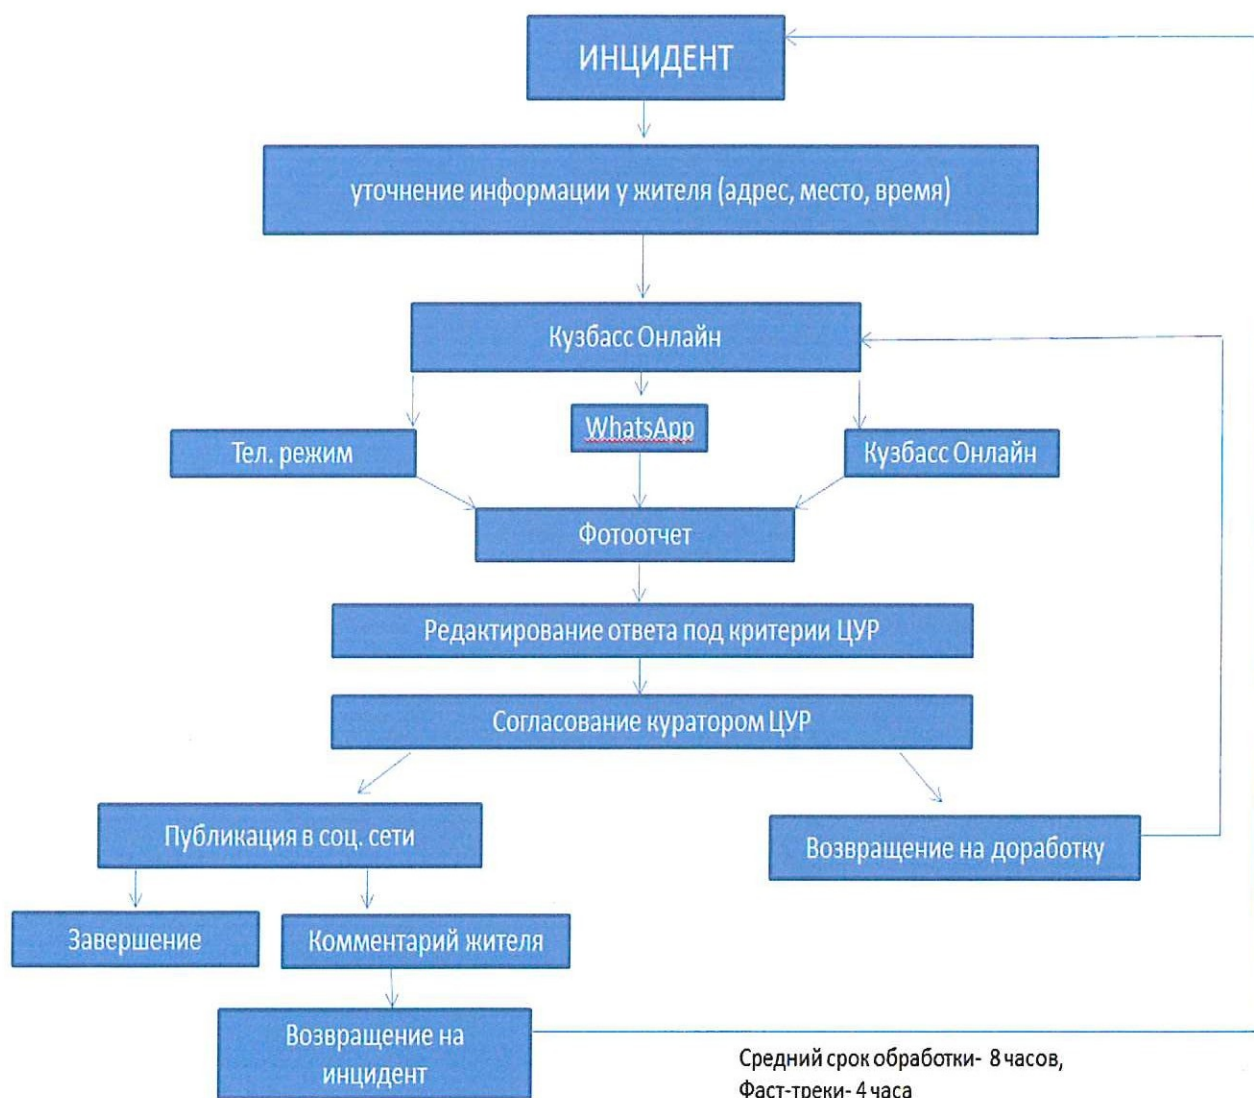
ИНЦИДЕНТ

уточнение информации у жителя (адрес, место, время)

Кузбасс Онлайн

Тел. режим

WhatsApp

Кузбасс Онлайн

Фотоотчет

Редактирование ответа под критерии ЦУР

Согласование куратором ЦУР

Публикация в соц. сети

Возвращение на доработку

Завершение

Комментарий жителя

Возвращение на инцидент

Средний срок обработки- 8 часов,
Фаст-треки- 4 часа